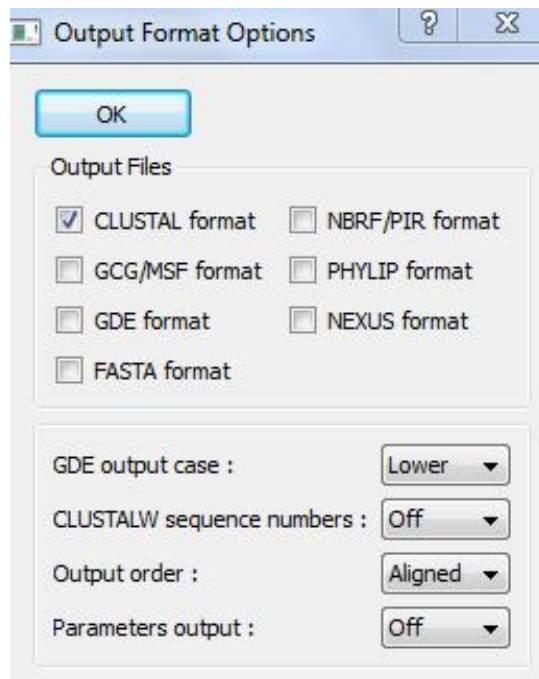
Output Format Options

?

X

OK

Output Files

CLUSTAL format

NBRF/PIR format

GCG/MSF format

PHYLIP format

GDE format

NEXUS format

FASTA format

GDE output case : Lower

CLUSTALW sequence numbers : Off

Output order : Aligned

Parameters output : Off